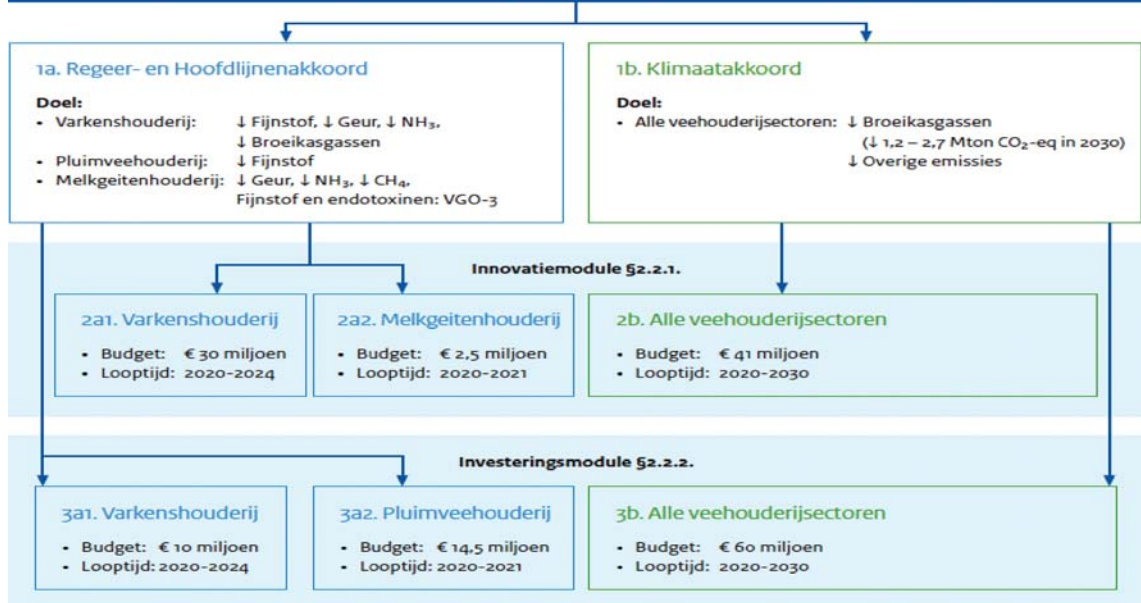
1a. Regeer- en Hoofdlijnenakkoord

Doel:
- Varkenshouderij: ↓ Fijnstof, ↓ Geur, ↓ $NH_3$, ↓ Broeikasgassen
- Pluimveehouderij: ↓ Fijnstof
- Melkgeitenhouderij: ↓ Geur, ↓ $NH_3$, ↓ $CH_4$, Fijnstof en endotoxinen: VGO-3

1b. Klimaatakkoord

Doel:
- Alle veehouderijsectoren: ↓ Broeikasgassen (↓ 1,2 – 2,7 Mton $CO_2$-eq in 2030) ↓ Overige emissies

Innovatiemodule §2.2.1.

2a1. Varkenshouderij
- Budget: € 30 miljoen
- Looptijd: 2020-2024

2a2. Melkgeitenhouderij
- Budget: € 2,5 miljoen
- Looptijd: 2020-2021

2b. Alle veehouderijsectoren
- Budget: € 41 miljoen
- Looptijd: 2020-2030

Investeringsmodule §2.2.2.

3a1. Varkenshouderij
- Budget: € 10 miljoen
- Looptijd: 2020-2024

3a2. Pluimveehouderij
- Budget: € 14,5 miljoen
- Looptijd: 2020-2021

3b. Alle veehouderijsectoren
- Budget: € 60 miljoen
- Looptijd: 2020-2030